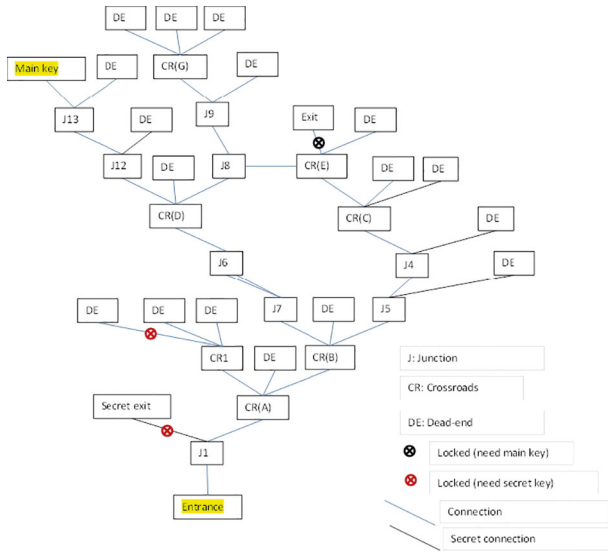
DE DE DE

Main key DE CR(G) DE

J13 J9

DE

Exit DE

J12 DE J8 CR(E) DE DE

CR(D) CR(C) DE

J6 J4 DE

DE DE DE J7 DE J5

CR1 DE CR(B)

Secret exit CR(A)

J1

Entrance

J: Junction

CR: Crossroads

DE: Dead-end

Locked (need main key)

Locked (need secret key)

Connection

Secret connection